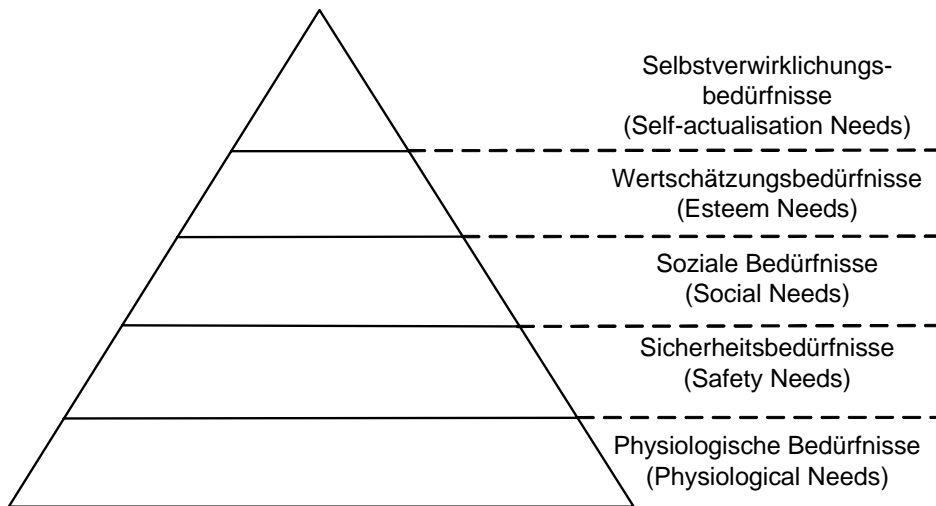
Selbstverwirklichungsbedürfnisse
(Self-actualisation Needs)

Wertschätzungsbedürfnisse
(Esteem Needs)

Soziale Bedürfnisse
(Social Needs)

Sicherheitsbedürfnisse
(Safety Needs)

Physiologische Bedürfnisse
(Physiological Needs)